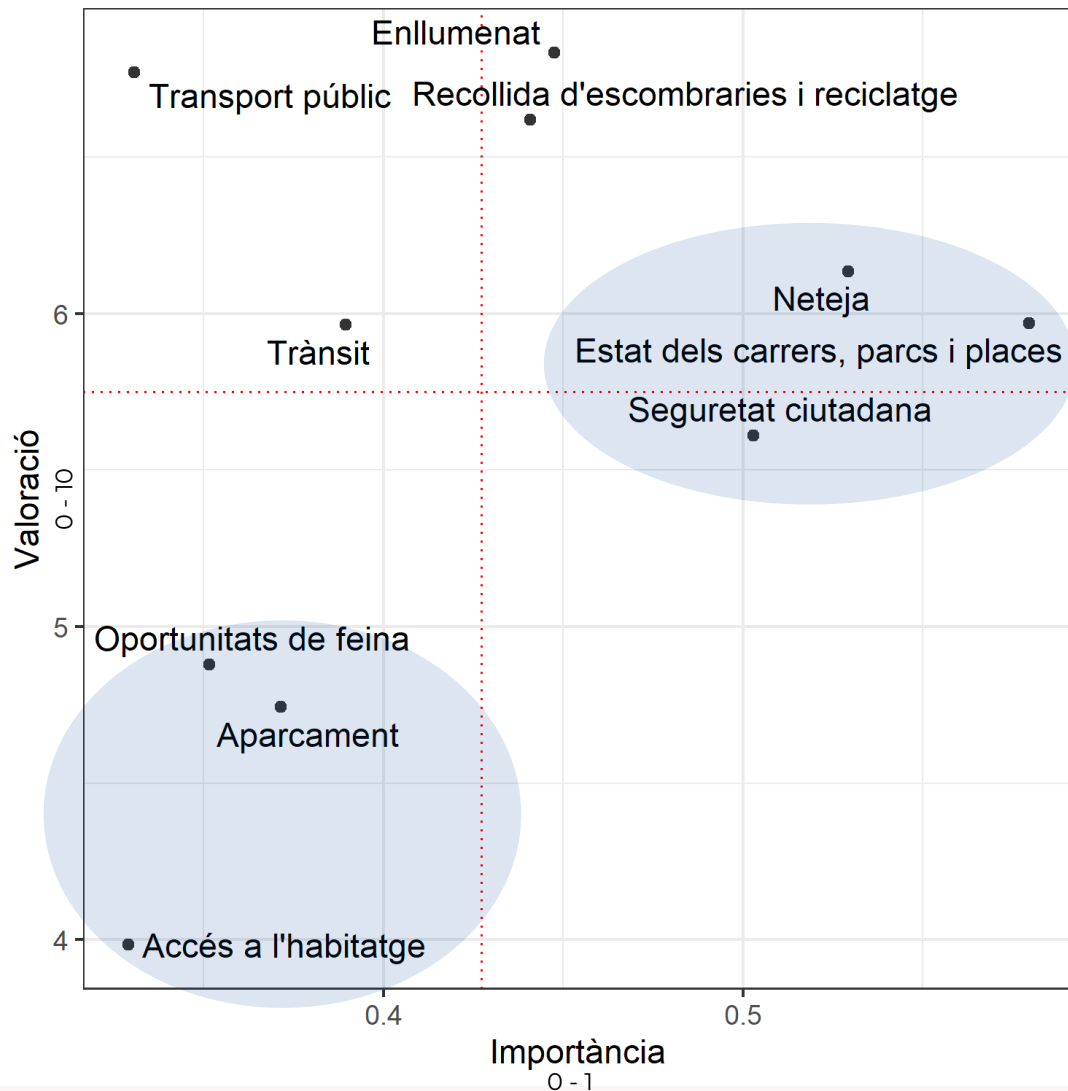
Enllumenat
Transport públic
Recollida d'escombraries i reciclatge
Neteja
Estat dels carrers, parcs i places
Trànsit
Seguretat ciutadana
Oportunitats de feina
Aparcament
Accés a l'habitatge

Valoració
0 - 10
6
5
4

0.4
0.5
Importància
0 - 1